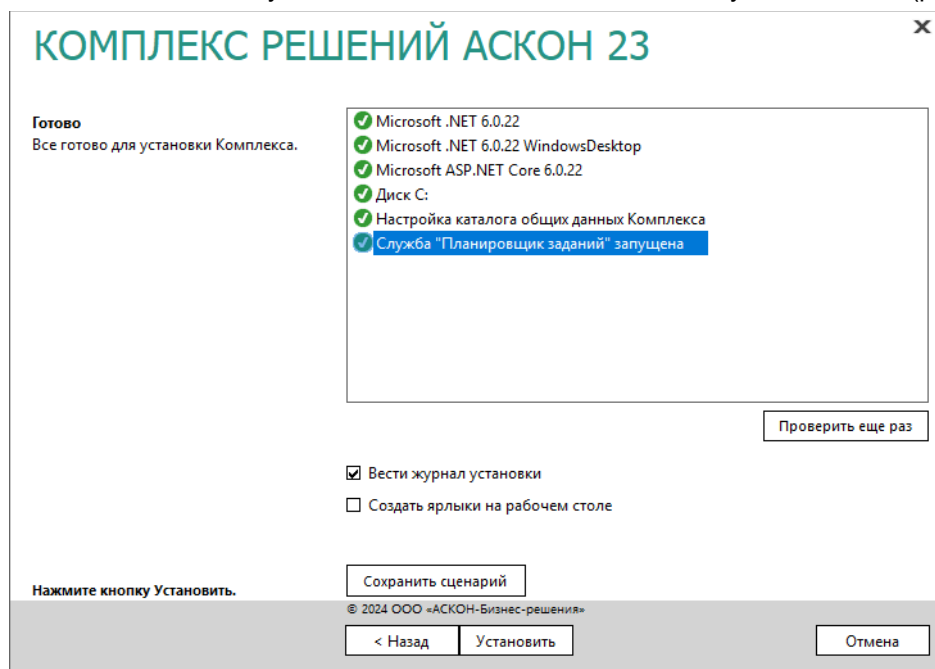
КОМПЛЕКС РЕШЕНИЙ АСКОН 23

Готово
Все готово для установки Комплекса.

Microsoft .NET 6.0.22
Microsoft .NET 6.0.22 WindowsDesktop
Microsoft ASP.NET Core 6.0.22
Диск C:
Настройка каталога общих данных Комплекса
Служба "Планировщик заданий" запущена

Проверить еще раз

Вести журнал установки
Создать ярлыки на рабочем столе

Нажмите кнопку Установить.

Сохранить сценарий

© 2024 ООО «АСКОН-Бизнес-решения»

< Назад
Установить
Отмена